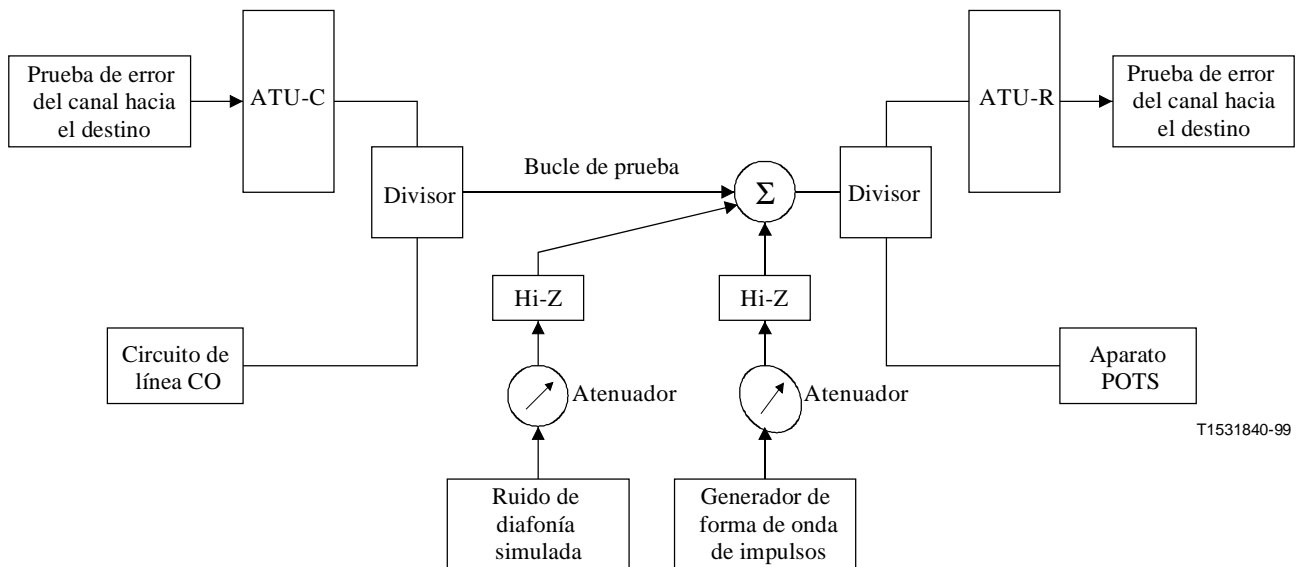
Prueba de error del canal hacia el destino

ATU-C

Divisor

Bucle de prueba

$\Sigma$

Divisor

ATU-R

Prueba de error del canal hacia el destino

Hi-Z

Hi-Z

Circuito de línea CO

Atenuador

Atenuador

Aparato POTS

T1531840-99

Ruido de diafonía simulada

Generador de forma de onda de impulsos